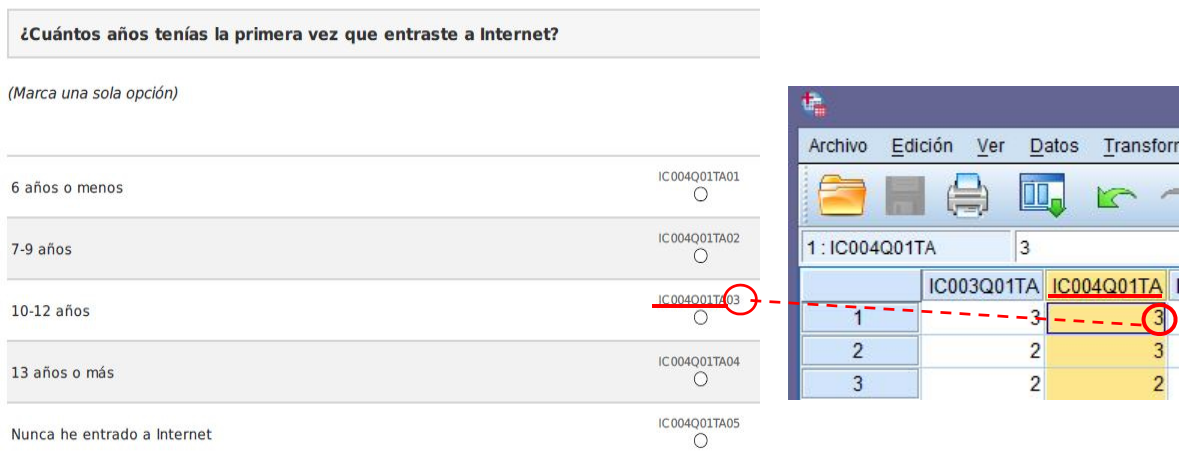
¿Cuántos años tenías la primera vez que entraste a Internet?

(Marca una sola opción)

6 años o menos IC004Q01TA01

7-9 años IC004Q01TA02

10-12 años IC004Q01TA03

13 años o más IC004Q01TA04

Nunca he entrado a Internet IC004Q01TA05

Archivo Edición Ver Datos Transfor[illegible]

1 : IC004Q01TA 3

|   | IC003Q01TA | IC004Q01TA |
|---|---|---|
| 1 | 3 | 3 |
| 2 | 2 | 3 |
| 3 | 2 | 2 |